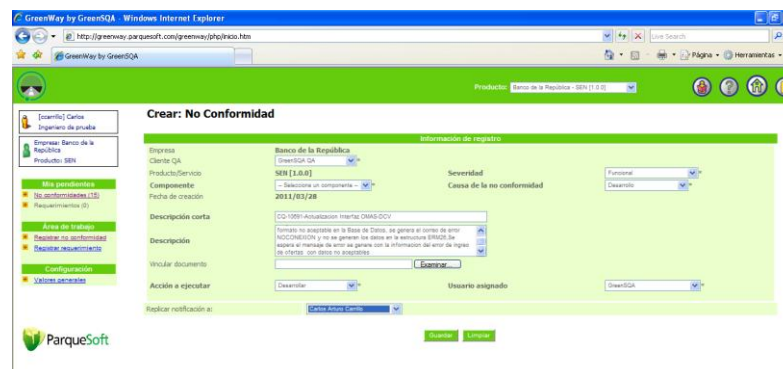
GreenWay by GreenSQA - Windows Internet Explorer

http://greenway.parquesoft.com/greenway/php/inicio.htm

Live Search

GreenWay by GreenSQA

Página ▾ Herramientas ▾

Producto: Banco de la República - SEN [1.0.0]

[ccarrillo] Carlos
Ingeniero de prueba

Empresa: Banco de la República
Producto: SEN

Mis pendientes
No conformidades (15)
Requerimientos (0)

Área de trabajo
Registrar no conformidad
Registrar requerimiento

Configuración
Valores generales

Crear: No Conformidad

Información de registro

| | | | |
|---|---|---|---|
| Empresa | Banco de la República | | |
| Cliente QA | GreenSQA QA * | | |
| Producto/Servicio | SEN [1.0.0] | Severidad | Funcional * |
| Componente | -- Seleccione un componente -- * | Causa de la no conformidad | Desarrollo * |
| Fecha de creación | 2011/03/28 | | |

Descripción corta: CQ-10591-Actualizacion Interfaz OMAS-DCV

Descripción: formato no aceptable en la Base de Datos, se genera el correo de error NOCONEXION y no se generen los datos en la estructura ERM26.Se espera el mensaje de error se genere con la informacion del error de ingreso de ofertas con datos no aceptables

Vincular documento [Examinar...]

Acción a ejecutar: Desarrollar *
Usuario asignado: GreenSQA *

Replicar notificación a: Carlos Arturo Carrillo

Guardar Limpiar

ParqueSoft